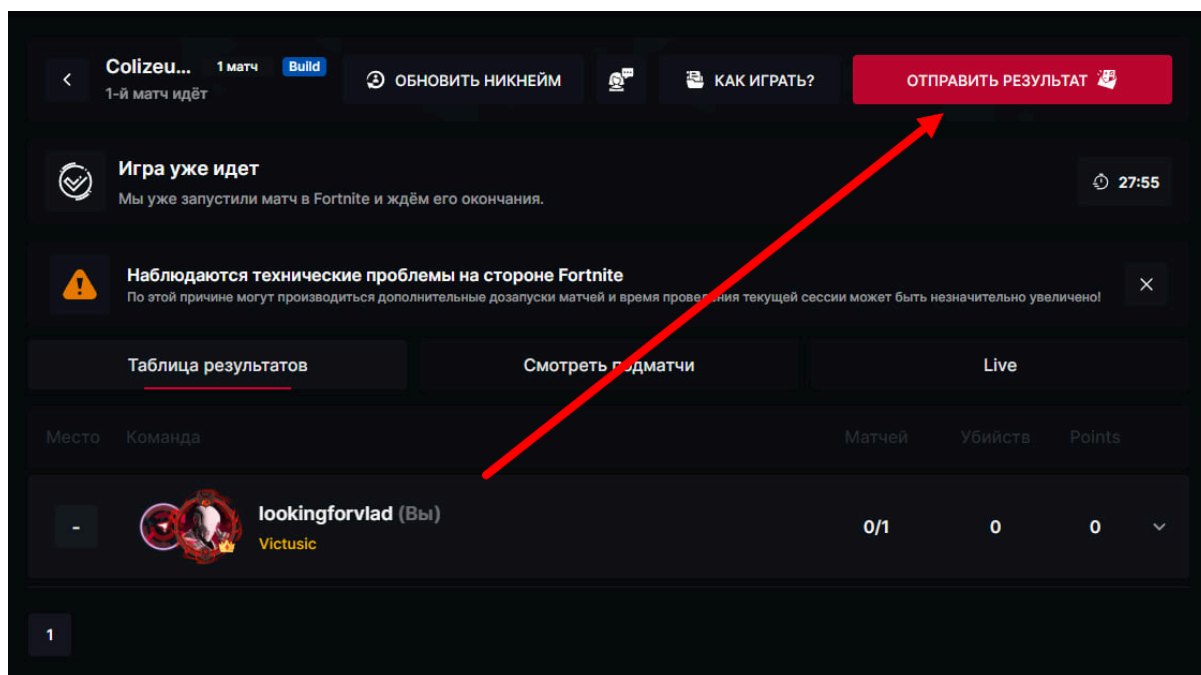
Colizeu... 1 матч Build
1-й матч идёт

ОБНОВИТЬ НИКНЕЙМ

КАК ИГРАТЬ?

ОТПРАВИТЬ РЕЗУЛЬТАТ

Игра уже идет
Мы уже запустили матч в Fortnite и ждём его окончания.

27:55

Наблюдаются технические проблемы на стороне Fortnite
По этой причине могут производиться дополнительные дозапуски матчей и время проведения текущей сессии может быть незначительно увеличено!

Таблица результатов

Смотреть подматчи

Live

| Место | Команда | Матчей | Убийств | Points |
|---|---|---|---|---|
| - | lookingforvlad (Вы) Victusic | 0/1 | 0 | 0 |

1